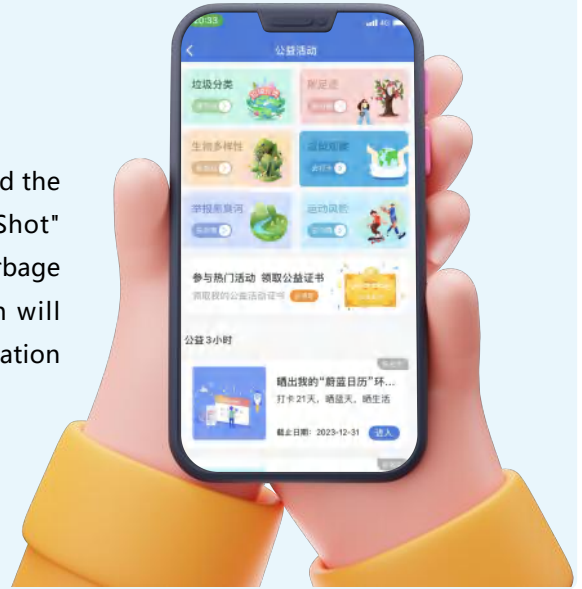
d the
Shot"
rbage
n will
ation

10:33

公益活动

垃圾分类

生物多样性

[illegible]

参与热门活动 领取公益证书

领取我的公益活动证书

公益3小时

晒出我的"蔚蓝日历"环...

打卡21天，晒蓝天，晒生活

截止日期：2023-12-31

进入